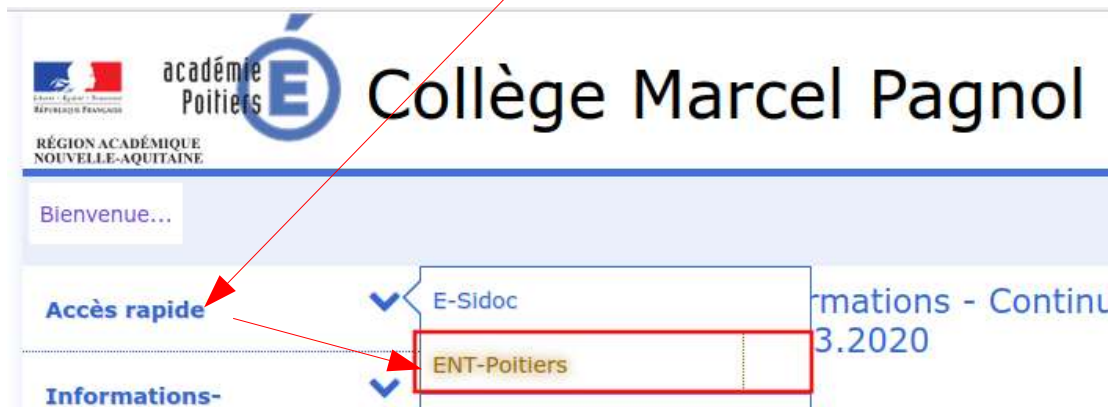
Liberté • Égalité • Fraternité
République Française
RÉGION ACADÉMIQUE
NOUVELLE-AQUITAINE

académie
Poitiers

Collège Marcel Pagnol

Bienvenue...

Accès rapide

E-Sidoc

ENT-Poitiers

rmations - Continu
3.2020

Informations-